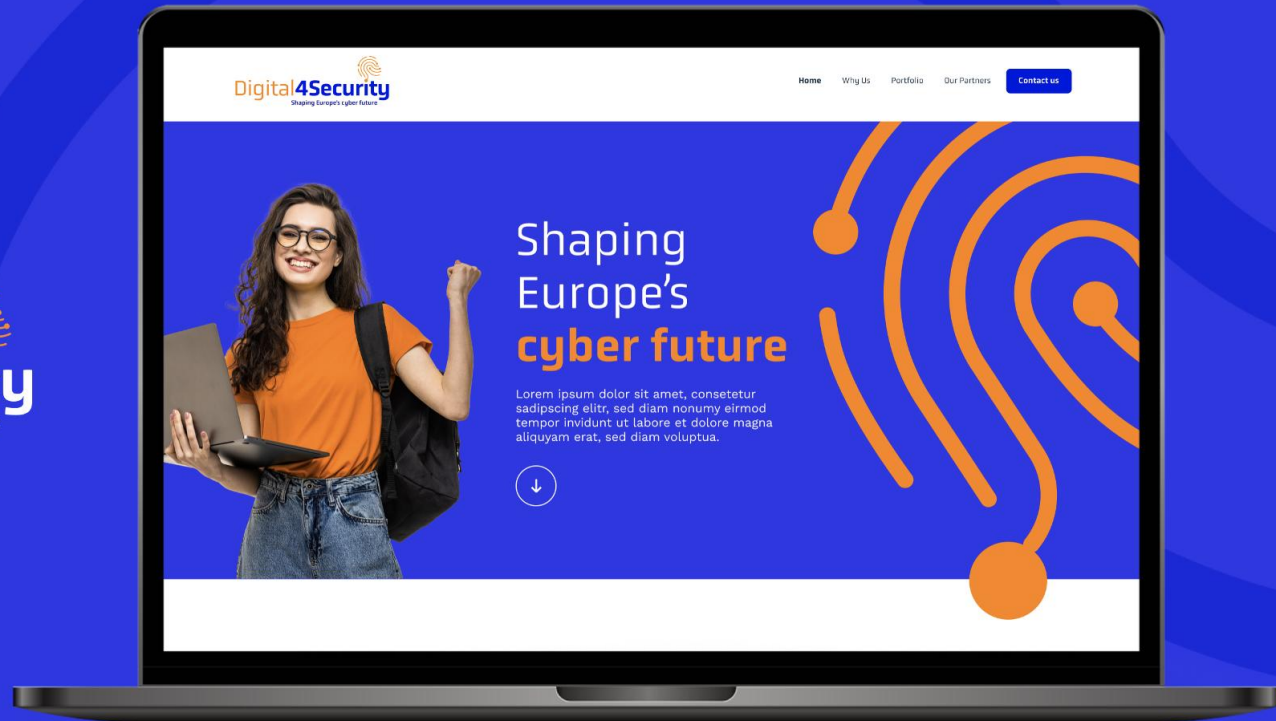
y

Digital4Security
Shaping Europe's cyber future

Home Why Us Portfolio Our Partners Contact us

Shaping Europe's cyber future

Lorem ipsum dolor sit amet, consetetur sadipscing elitr, sed diam nonumy eirmod tempor invidunt ut labore et dolore magna aliquyam erat, sed diam voluptua.